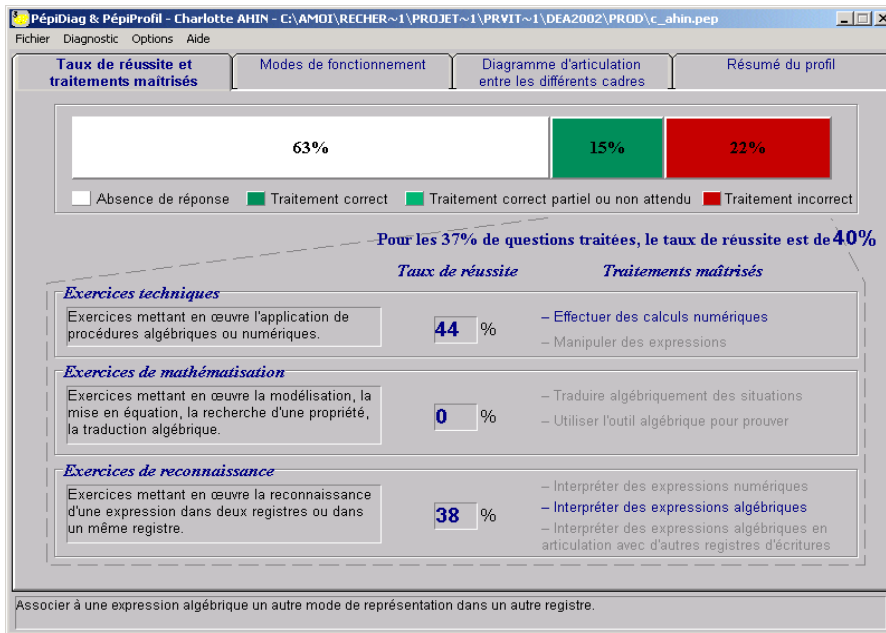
PépiDiag & PépiProfil - Charlotte AHIN - C:\AMOI\RECHER~1\PROJET~1\PRVIT~1\DEA2002\PROD\c_ahin.pep

Fichier Diagnostic Options Aide

Taux de réussite et traitements maîtrisés | Modes de fonctionnement | Diagramme d'articulation entre les différents cadres | Résumé du profil

63% 15% 22%

Absence de réponse Traitement correct Traitement correct partiel ou non attendu Traitement incorrect

Pour les 37% de questions traitées, le taux de réussite est de 40%

Taux de réussite Traitements maîtrisés

Exercices techniques

Exercices mettant en œuvre l'application de procédures algébriques ou numériques.

44 %

– Effectuer des calculs numériques
– Manipuler des expressions

Exercices de mathématisation

Exercices mettant en œuvre la modélisation, la mise en équation, la recherche d'une propriété, la traduction algébrique.

0 %

– Traduire algébriquement des situations
– Utiliser l'outil algébrique pour prouver

Exercices de reconnaissance

Exercices mettant en œuvre la reconnaissance d'une expression dans deux registres ou dans un même registre.

38 %

– Interpréter des expressions numériques
– Interpréter des expressions algébriques
– Interpréter des expressions algébriques en articulation avec d'autres registres d'écritures

Associer à une expression algébrique un autre mode de représentation dans un autre registre.